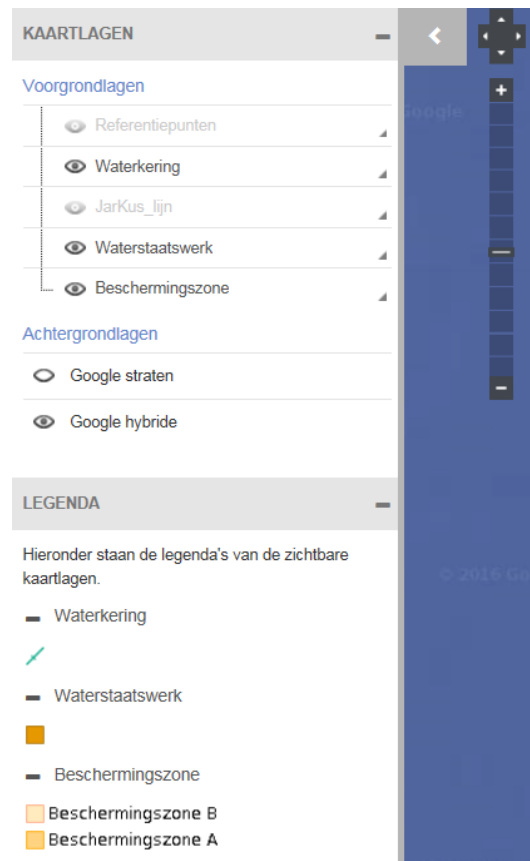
KAARTLAGEN

Voorgrondlagen

Referentiepunten

Waterkering

JarKus_lijn

Waterstaatswerk

Beschermingszone

Achtergrondlagen

Google straten

Google hybride

LEGENDA

Hieronder staan de legenda's van de zichtbare kaartlagen.

Waterkering

Waterstaatswerk

Beschermingszone

Beschermingszone B
Beschermingszone A

Google

© 2016 Go